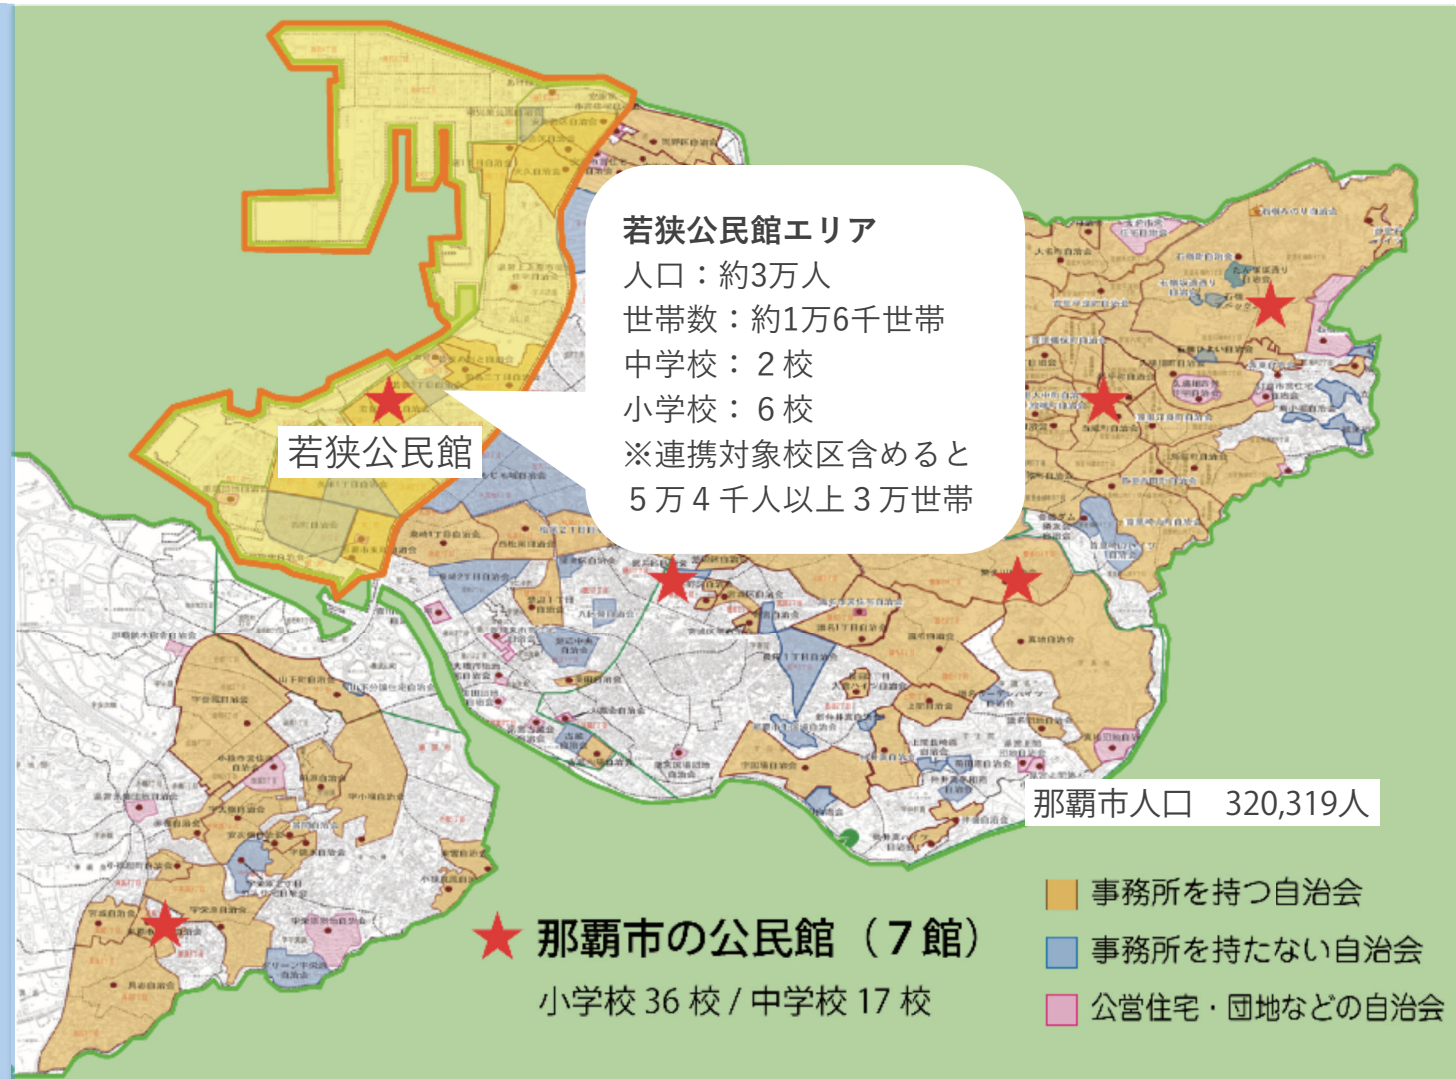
若狭公民館エリア
人口：約3万人
世帯数：約1万6千世帯
中学校：２校
小学校：６校
※連携対象校区含めると
５万４千人以上３万世帯

若狭公民館

那覇市人口　320,319人

★ 那覇市の公民館（７館）
小学校 36 校 / 中学校 17 校

事務所を持つ自治会
事務所を持たない自治会
公営住宅・団地などの自治会